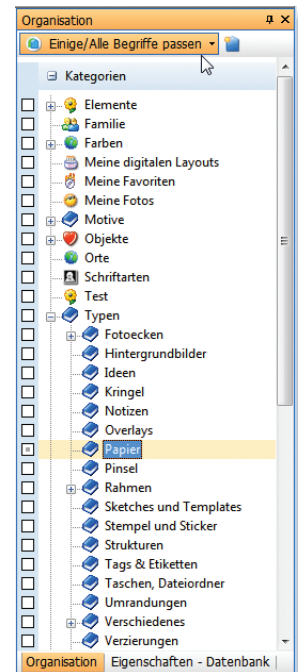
Organisation

Einige/Alle Begriffe passen

Kategorien

Elemente

Familie

Farben

Meine digitalen Layouts

Meine Favoriten

Meine Fotos

Motive

Objekte

Orte

Schriftarten

Test

Typen

Fotoecken

Hintergrundbilder

Ideen

Kringel

Notizen

Overlays

Papier

Pinsel

Rahmen

Sketches und Templates

Stempel und Sticker

Strukturen

Tags & Etiketten

Taschen, Dateiordner

Umrandungen

Verschiedenes

Verzierungen

Organisation | Eigenschaften - Datenbank